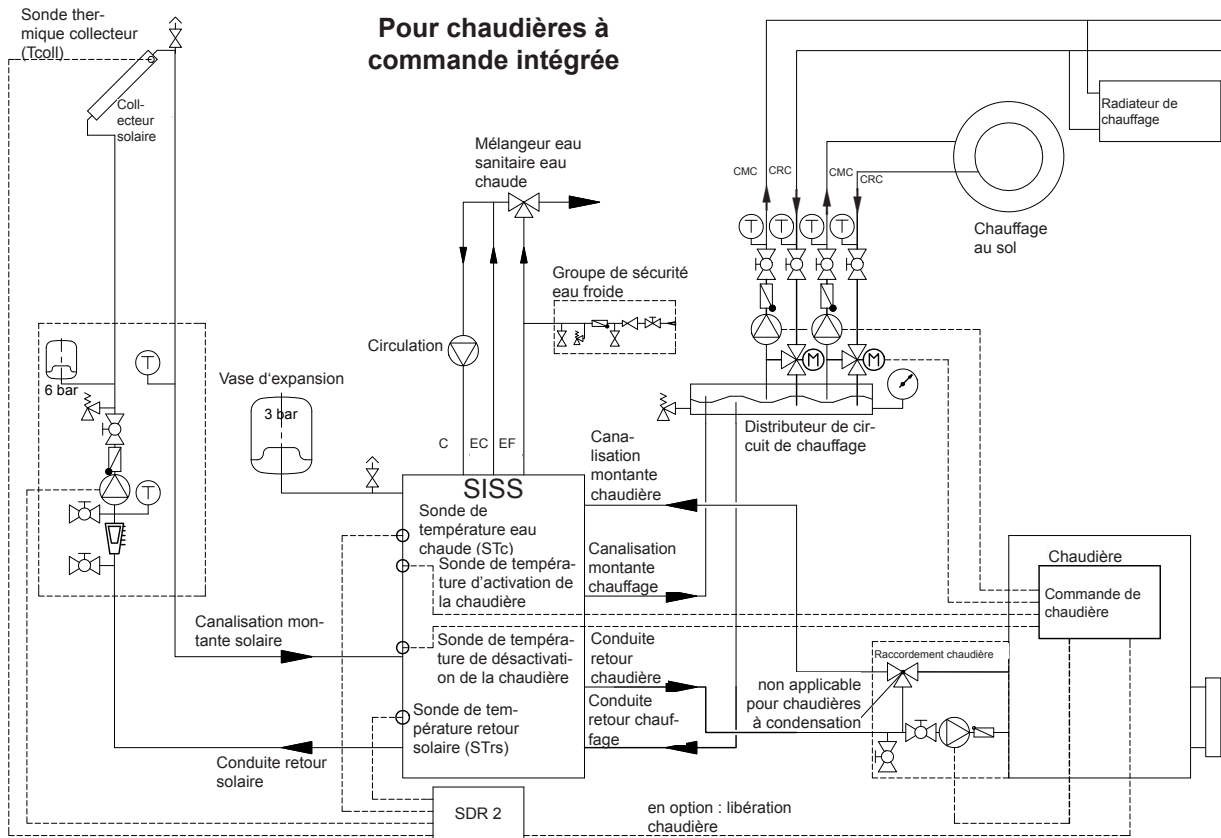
Pour chaudières à commande intégrée

Sonde thermique collecteur (Tcoll)

Collecteur solaire

Mélangeur eau sanitaire eau chaude

Radiateur de chauffage

CMC
CRC
CMC
CRC

Chauffage au sol

Groupe de sécurité eau froide

Circulation

Vase d'expansion

6 bar

3 bar

C
EC
EF

Distributeur de circuit de chauffage

Canalisation montante chaudière

SISS

Sonde de température eau chaude (STc)

Sonde de température d'activation de la chaudière

Canalisation montante chauffage

Chaudière

Commande de chaudière

Canalisation montante solaire

Sonde de température de désactivation de la chaudière

Conduite retour chaudière

Raccordement chaudière

Conduite retour chauffage

non applicable pour chaudières à condensation

Sonde de température retour solaire (STrs)

Conduite retour solaire

SDR 2

en option : libération chaudière